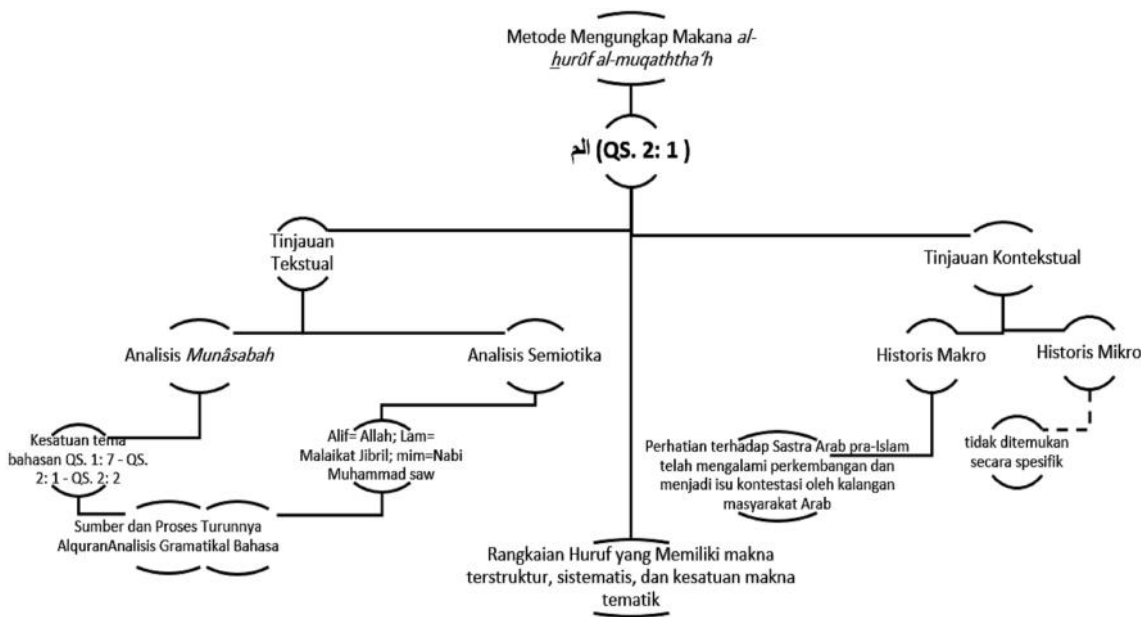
Metode Mengungkap Makana *al-hurûf al-muqaththa'h*

الم (QS. 2: 1 )

Tinjauan Tekstual

Tinjauan Kontekstual

Analisis *Munâsabah*

Analisis Semiotika

Historis Makro

Historis Mikro

Kesatuan tema bahasan QS. 1: 7 - QS. 2: 1 - QS. 2: 2

Alif= Allah; Lam= Malaikat Jibril; mim=Nabi Muhammad saw

Perhatian terhadap Sastra Arab pra-Islam telah mengalami perkembangan dan menjadi isu kontestasi oleh kalangan masyarakat Arab

tidak ditemukan secara spesifik

Sumber dan Proses Turunnya AlquranAnalisis Gramatikal Bahasa

Rangkaian Huruf yang Memiliki makna terstruktur, sistematis, dan kesatuan makna tematik